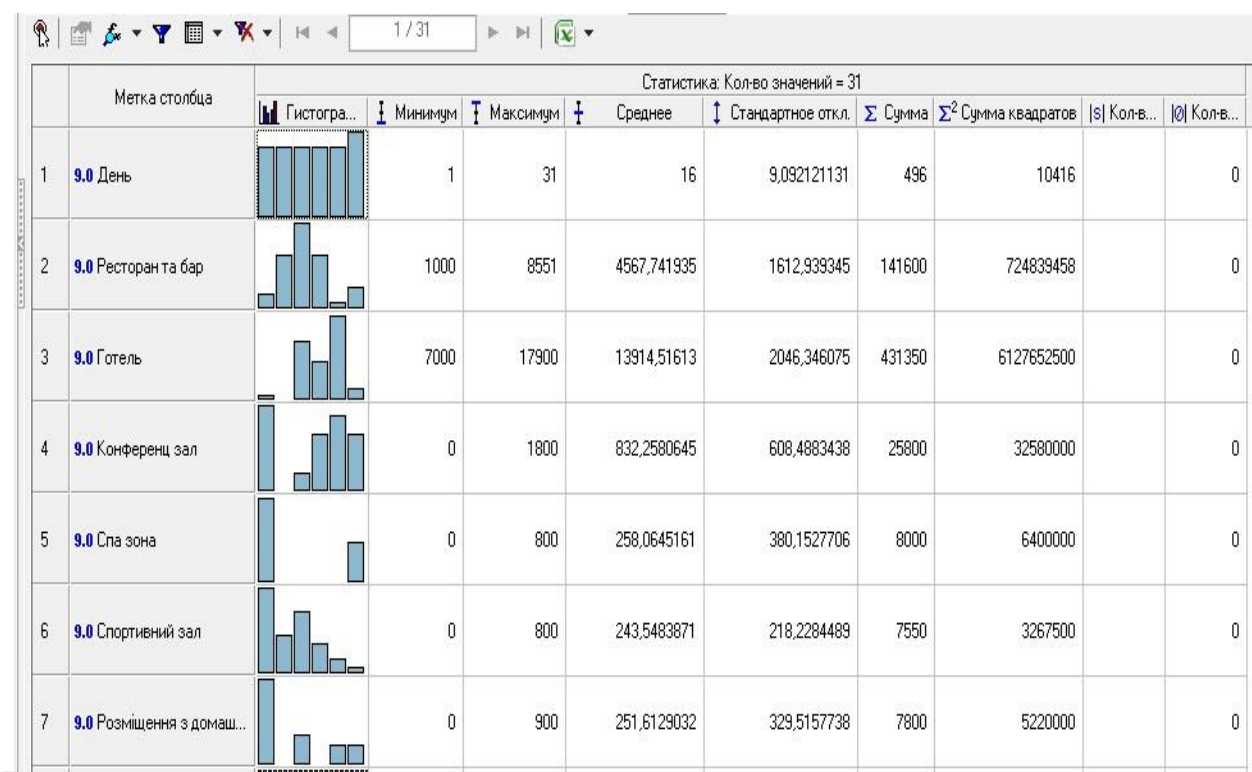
1 / 31

| | Метка столбца | Гистогра... | Минимум | Максимум | Среднее | Стандартное откл. | Сумма | $\Sigma^2$ Сумма квадратов | \|s\| Кол-в... | \|0\| Кол-в... |
|---|---|---|---|---|---|---|---|---|---|---|
| | | Статистика: Кол-во значений = 31 | | | | | | | | |
| 1 | 9.0 День | | 1 | 31 | 16 | 9,092121131 | 496 | 10416 | | 0 |
| 2 | 9.0 Ресторан та бар | | 1000 | 8551 | 4567,741935 | 1612,939345 | 141600 | 724839458 | | 0 |
| 3 | 9.0 Готель | | 7000 | 17900 | 13914,51613 | 2046,346075 | 431350 | 6127652500 | | 0 |
| 4 | 9.0 Конференц зал | | 0 | 1800 | 832,2580645 | 608,4883438 | 25800 | 32580000 | | 0 |
| 5 | 9.0 Спа зона | | 0 | 800 | 258,0645161 | 380,1527706 | 8000 | 6400000 | | 0 |
| 6 | 9.0 Спортивний зал | | 0 | 800 | 243,5483871 | 218,2284489 | 7550 | 3267500 | | 0 |
| 7 | 9.0 Розміщення з домаш... | | 0 | 900 | 251,6129032 | 329,5157738 | 7800 | 5220000 | | 0 |